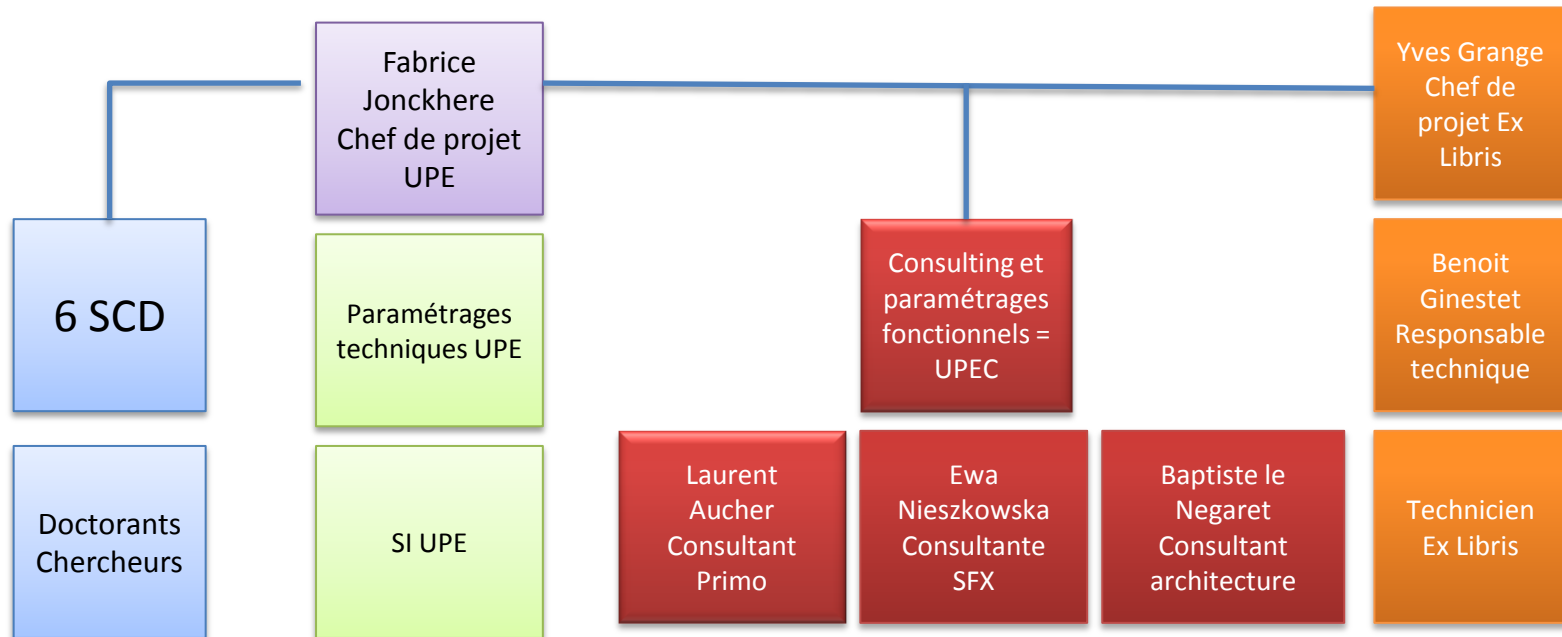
Fabrice Jonckhere Chef de projet UPE

Yves Grange Chef de projet Ex Libris

6 SCD

Paramétrages techniques UPE

Consulting et paramétrages fonctionnels = UPEC

Benoit Ginestet Responsable technique

Doctorants Chercheurs

SI UPE

Laurent Aucher Consultant Primo

Ewa Nieszkowska Consultante SFX

Baptiste le Negaret Consultant architecture

Technicien Ex Libris